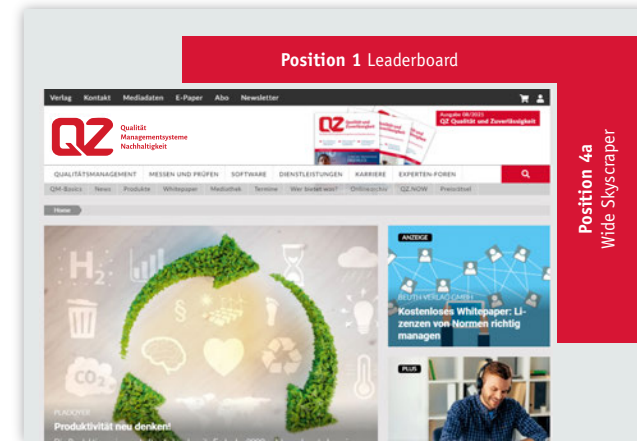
Position 1 Leaderboard

Position 4a Wide Skyscraper

Verlag Kontakt Mediadaten E-Paper Abo Newsletter

QZ Qualität Managementsysteme Nachhaltigkeit

Ausgabe 08/2021 QZ Qualität und Zuverlässigkeit

QUALITÄTSMANAGEMENT MESSEN UND PRÜFEN SOFTWARE DIENSTLEISTUNGEN KARRIERE EXPERTEN-FOREN

QM-Basics News Produkte Whitepaper Mediathek Termine Wer bietet was? Onlineseminar QZ NOW Preisträger

Home

$H_2$

$CO_2$

PLADOYER

Produktivität neu denken!

ANZEIGE

BEUTH VERLAG GMBH

Kostenloses Whitepaper: Lizenzen von Normen richtig managen

PLUS